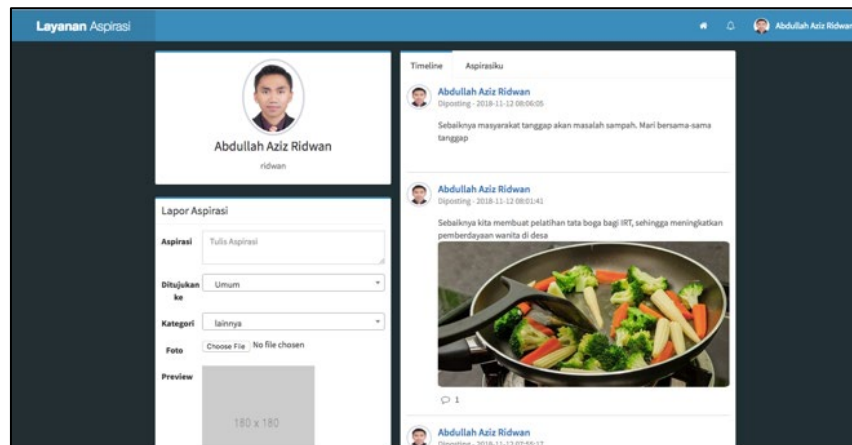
Layanan Aspirasi

Abdullah Aziz Ridwan

Abdullah Aziz Ridwan

ridwan

Lapor Aspirasi

Aspirasi
Tulis Aspirasi

Ditujukan ke
Umum

Kategori
lainnya

Foto
Choose File No file chosen

Preview
180 x 180

Timeline
Aspirasiku

Abdullah Aziz Ridwan
Diposting - 2018-11-12 08:06:05

Sebaiknya masyarakat tanggap akan masalah sampah. Mari bersama-sama tanggap

Abdullah Aziz Ridwan
Diposting - 2018-11-12 08:01:41

Sebaiknya kita membuat pelatihan tata boga bagi IRT, sehingga meningkatkan pemberdayaan wanita di desa

1

Abdullah Aziz Ridwan
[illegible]